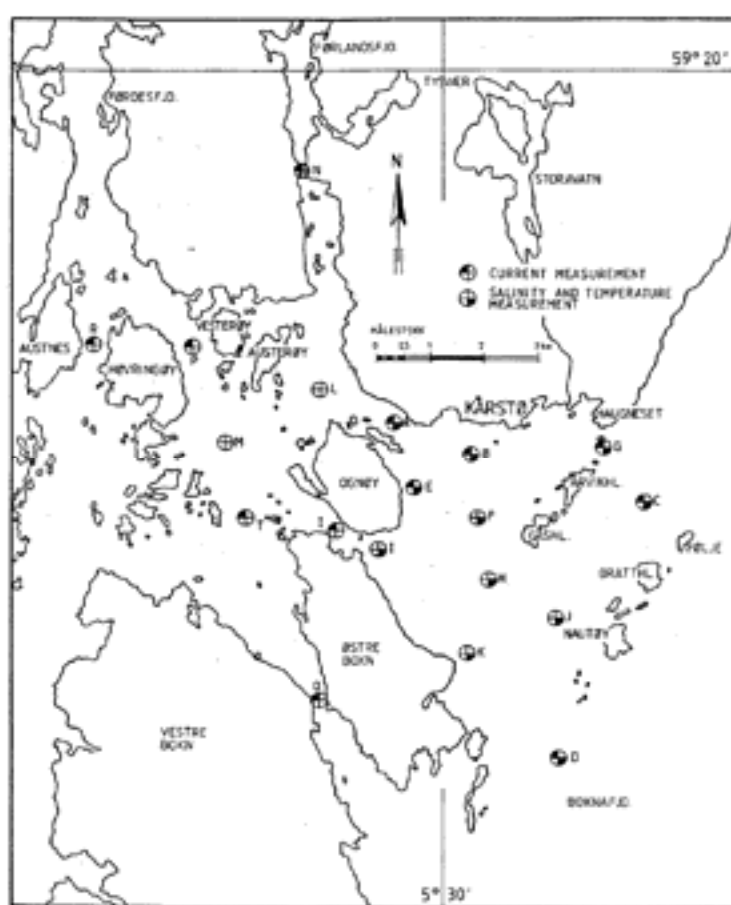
FØRLANDSFJ.

59° 20'

NORDESFJ.

TYSVÆR

STORAVATN

N

CURRENT MEASUREMENT

SALINITY AND TEMPERATURE MEASUREMENT

MÅLESTOKK

0 0.5 1 2 3 km

AUSTNES

A

VESTERBY

AUSTERBY

L

KÅRSTØ

HAUGNESET

M

B

G

OSNØY

E

C

F

I

H

BRATTHL.

J

NAUTØY

ØSTRE BOKN

K

VESTRE BOKN

D

BOKNAFJD.

5° 30'